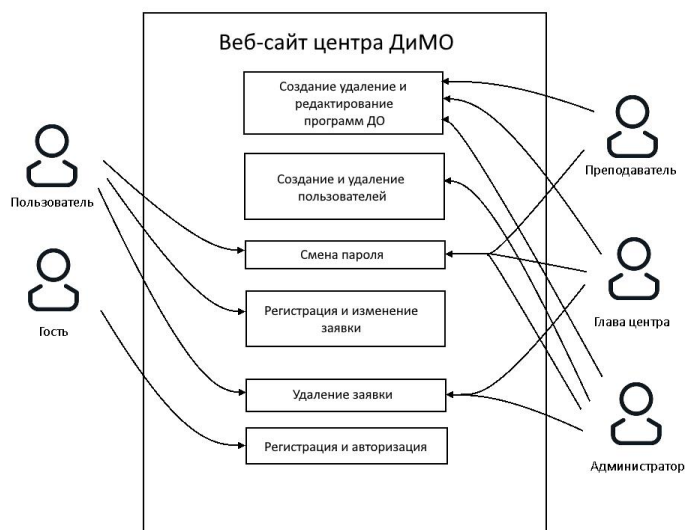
Веб-сайт центра ДиМО

Создание удаление и редактирование программ ДО

Создание и удаление пользователей

Смена пароля

Регистрация и изменение заявки

Удаление заявки

Регистрация и авторизация

Пользователь

Гость

Преподаватель

Глава центра

Администратор